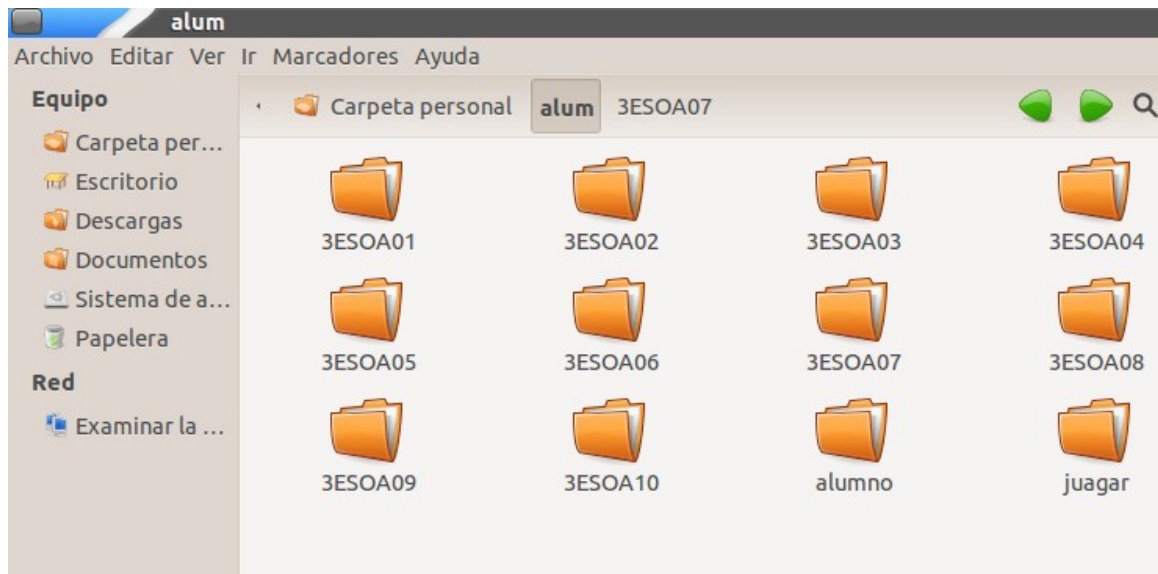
alum

Archivo Editar Ver Ir Marcadores Ayuda

Equipo
Carpeta per...
Escritorio
Descargas
Documentos
Sistema de a...
Papelera
Red
Examinar la ...

Carpeta personal alum 3ESOA07

3ESOA01 3ESOA02 3ESOA03 3ESOA04
3ESOA05 3ESOA06 3ESOA07 3ESOA08
3ESOA09 3ESOA10 alumno juagar